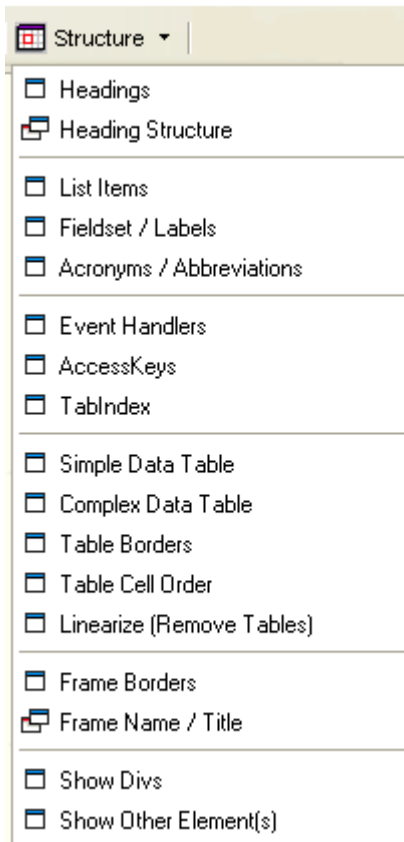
Structure ▾

Headings
Heading Structure

List Items
Fieldset / Labels
Acronyms / Abbreviations

Event Handlers
AccessKeys
TabIndex

Simple Data Table
Complex Data Table
Table Borders
Table Cell Order
Linearize (Remove Tables)

Frame Borders
Frame Name / Title

Show Divs
Show Other Element(s)